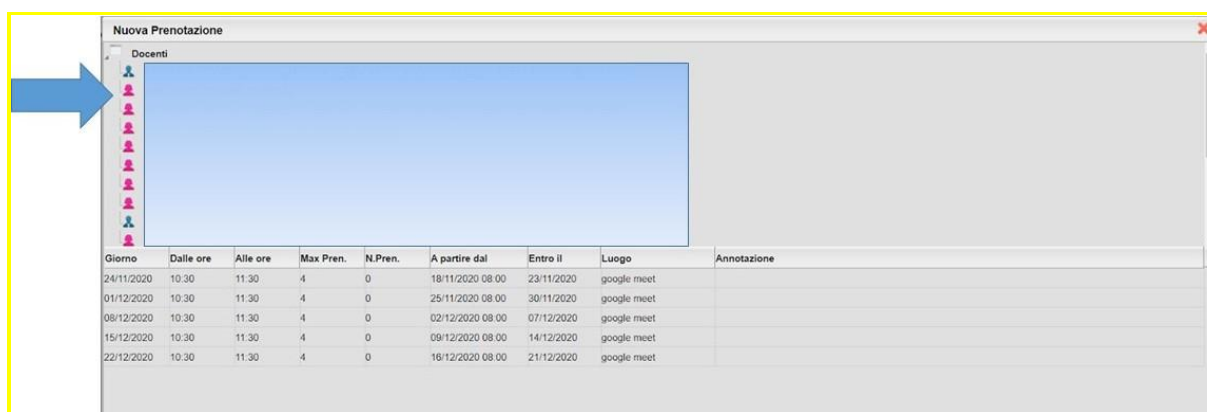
Nuova Prenotazione

Docenti

| Giorno | Dalle ore | Alle ore | Max Pren. | N.Pren. | A partire dal | Entro il | Luogo | Annotazione |
|---|---|---|---|---|---|---|---|---|
| 24/11/2020 | 10:30 | 11:30 | 4 | 0 | 18/11/2020 08:00 | 23/11/2020 | google meet | |
| 01/12/2020 | 10:30 | 11:30 | 4 | 0 | 25/11/2020 08:00 | 30/11/2020 | google meet | |
| 08/12/2020 | 10:30 | 11:30 | 4 | 0 | 02/12/2020 08:00 | 07/12/2020 | google meet | |
| 15/12/2020 | 10:30 | 11:30 | 4 | 0 | 09/12/2020 08:00 | 14/12/2020 | google meet | |
| 22/12/2020 | 10:30 | 11:30 | 4 | 0 | 16/12/2020 08:00 | 21/12/2020 | google meet | |